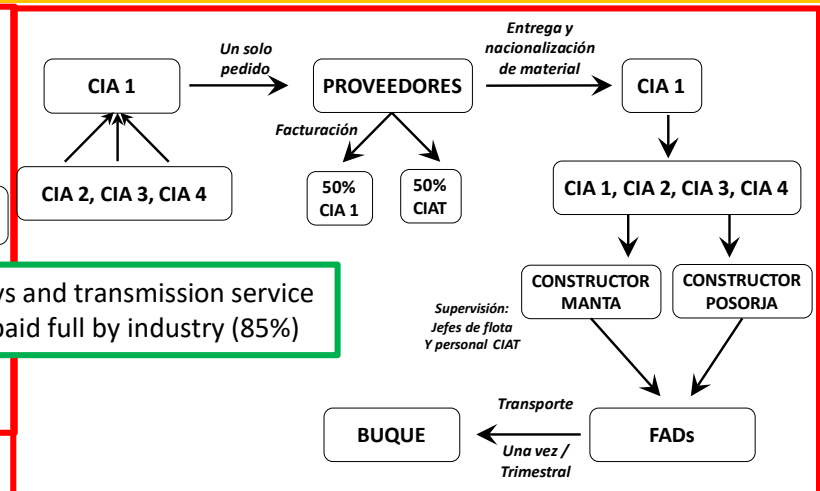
CIA 1

Un solo pedido

PROVEEDORES

Entrega y nacionalización de material

CIA 1

CIA 2, CIA 3, CIA 4

Facturación

50% CIA 1

50% CIAT

CIA 1, CIA 2, CIA 3, CIA 4

CONSTRUCTOR MANTA

CONSTRUCTOR POSORJA

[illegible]ys and transmission service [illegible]paid full by industry (85%)

Supervisión: Jefes de flota Y personal CIAT

Transporte

BUQUE

Una vez / Trimestral

FADs